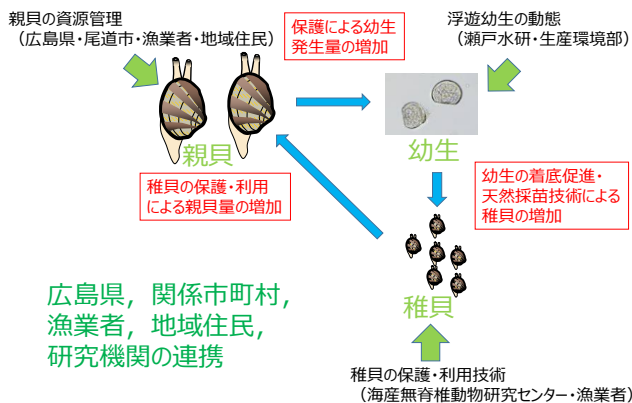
親貝の資源管理
（広島県・尾道市・漁業者・地域住民）

保護による幼生
発生量の増加

浮遊幼生の動態
（瀬戸水研・生産環境部）

親貝

幼生

稚貝の保護・利用
による親貝量の増加

幼生の着底促進・
天然採苗技術による
稚貝の増加

稚貝

広島県，関係市町村，
漁業者，地域住民，
研究機関の連携

稚貝の保護・利用技術
（海産無脊椎動物研究センター・漁業者）